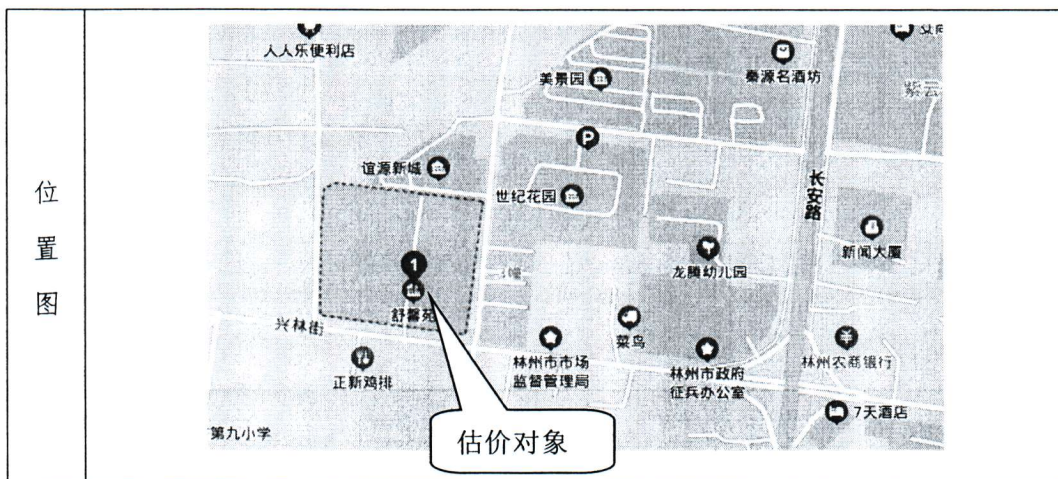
| 位置图 | 人人乐便利店 美景园 秦源名酒坊 紫云 谊源新城 世纪花园 长安路 新闻大厦 龙腾幼儿园 舒馨苑 兴林街 正新鸡排 林州市市场监督管理局 菜鸟 林州市政府征兵办公室 林州农商银行 7天酒店 第九小学 估价对象 |
|---|---|